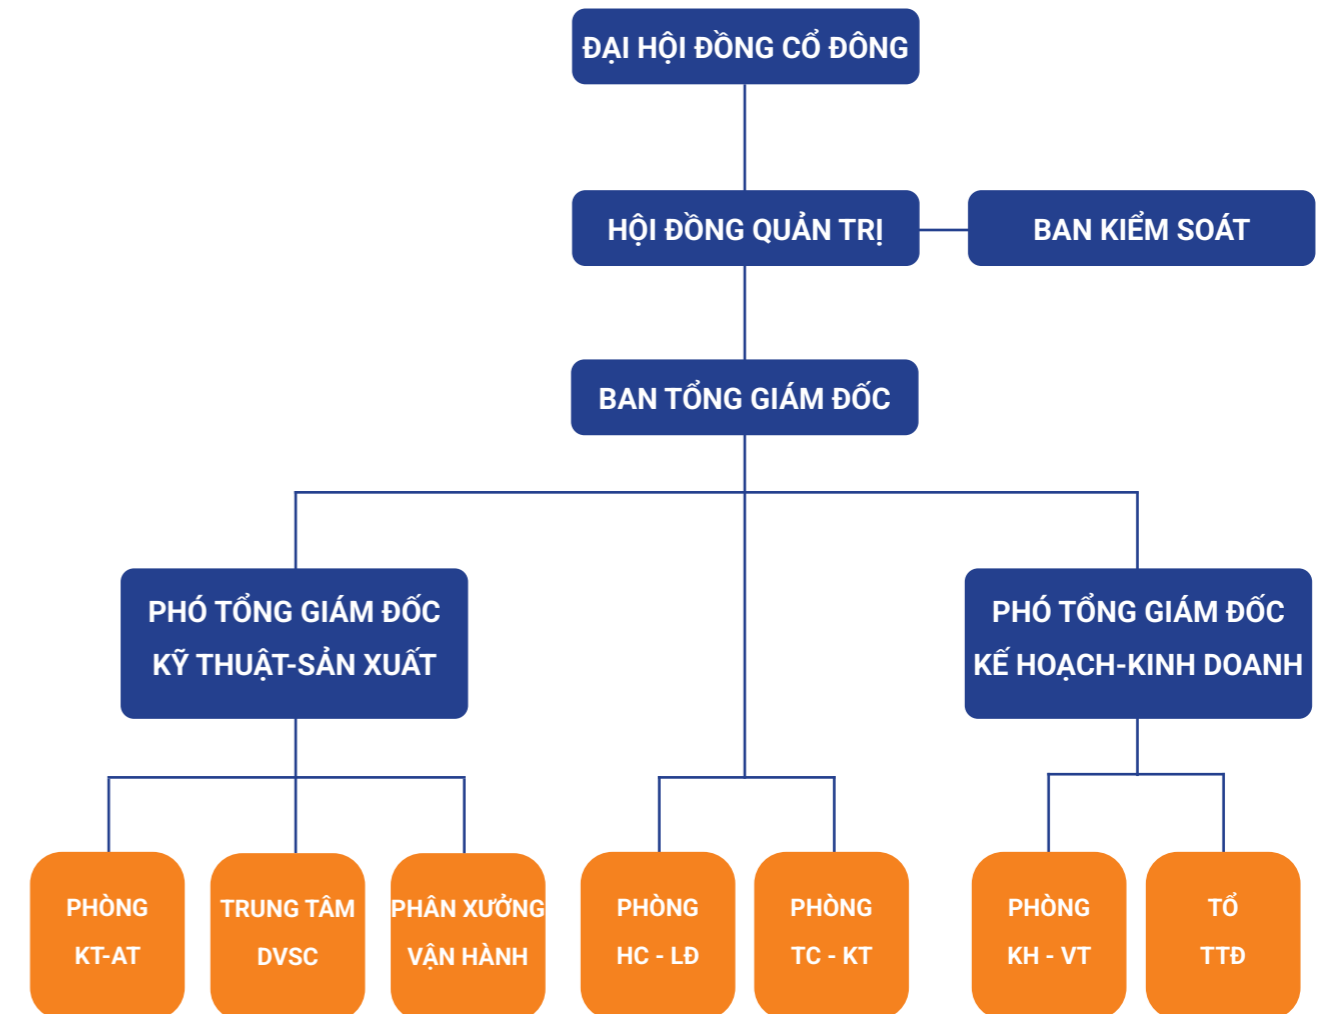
ĐẠI HỘI ĐỒNG CỔ ĐÔNG

HỘI ĐỒNG QUẢN TRỊ

BAN KIỂM SOÁT

BAN TỔNG GIÁM ĐỐC

PHÓ TỔNG GIÁM ĐỐC KỸ THUẬT-SẢN XUẤT

PHÓ TỔNG GIÁM ĐỐC KẾ HOẠCH-KINH DOANH

PHÒNG KT-AT

TRUNG TÂM DVSC

PHÂN XƯỞNG VẬN HÀNH

PHÒNG HC - LĐ

PHÒNG TC - KT

PHÒNG KH - VT

TỔ TTĐ